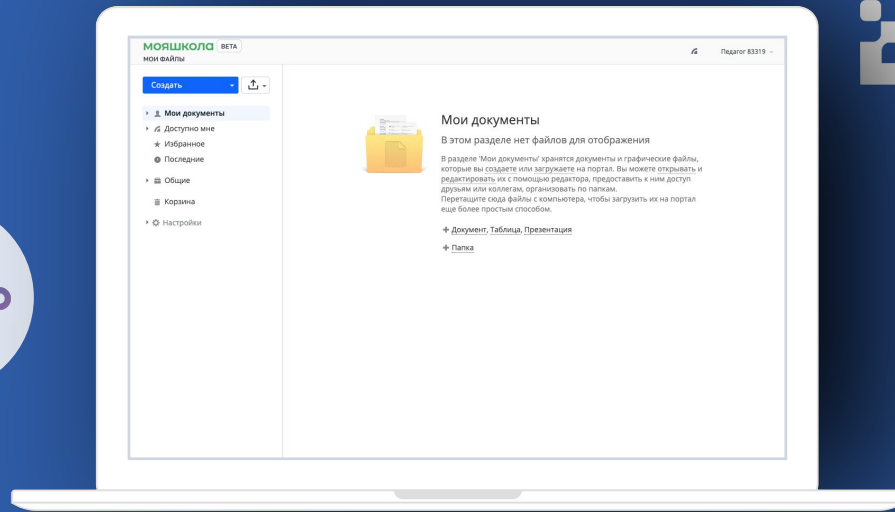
МОЯШКОЛА BETA
МОИ ФАЙЛЫ

Педагог 83319

Создать

Мои документы
Доступно мне
Избранное
Последние

Общие

Корзина

Настройки

Мои документы

В этом разделе нет файлов для отображения

В разделе 'Мои документы' хранятся документы и графические файлы, которые вы создаете или загружаете на портал. Вы можете открывать и редактировать их с помощью редактора, предоставить к ним доступ друзьям или коллегам, организовать по папкам.
Перетащите сюда файлы с компьютера, чтобы загрузить их на портал еще более простым способом.

+ Документ, Таблица, Презентация

+ Папка